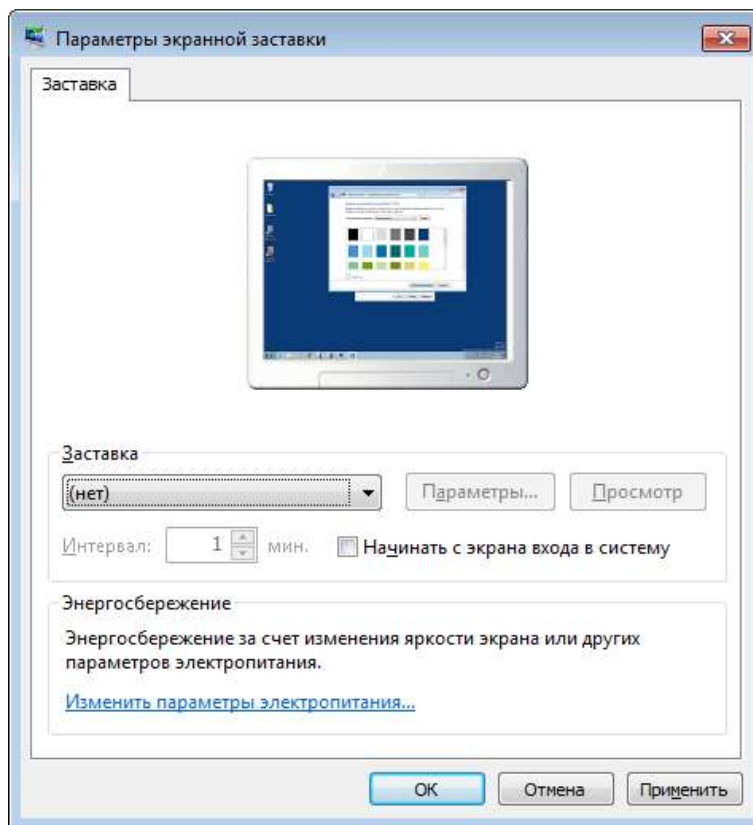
Параметры экранной заставки

Заставка

Заставка
(нет)
Параметры...
Просмотр
Интервал: 1 мин.
Начинать с экрана входа в систему

Энергосбережение
Энергосбережение за счет изменения яркости экрана или других параметров электропитания.
Изменить параметры электропитания...

OK
Отмена
Применить